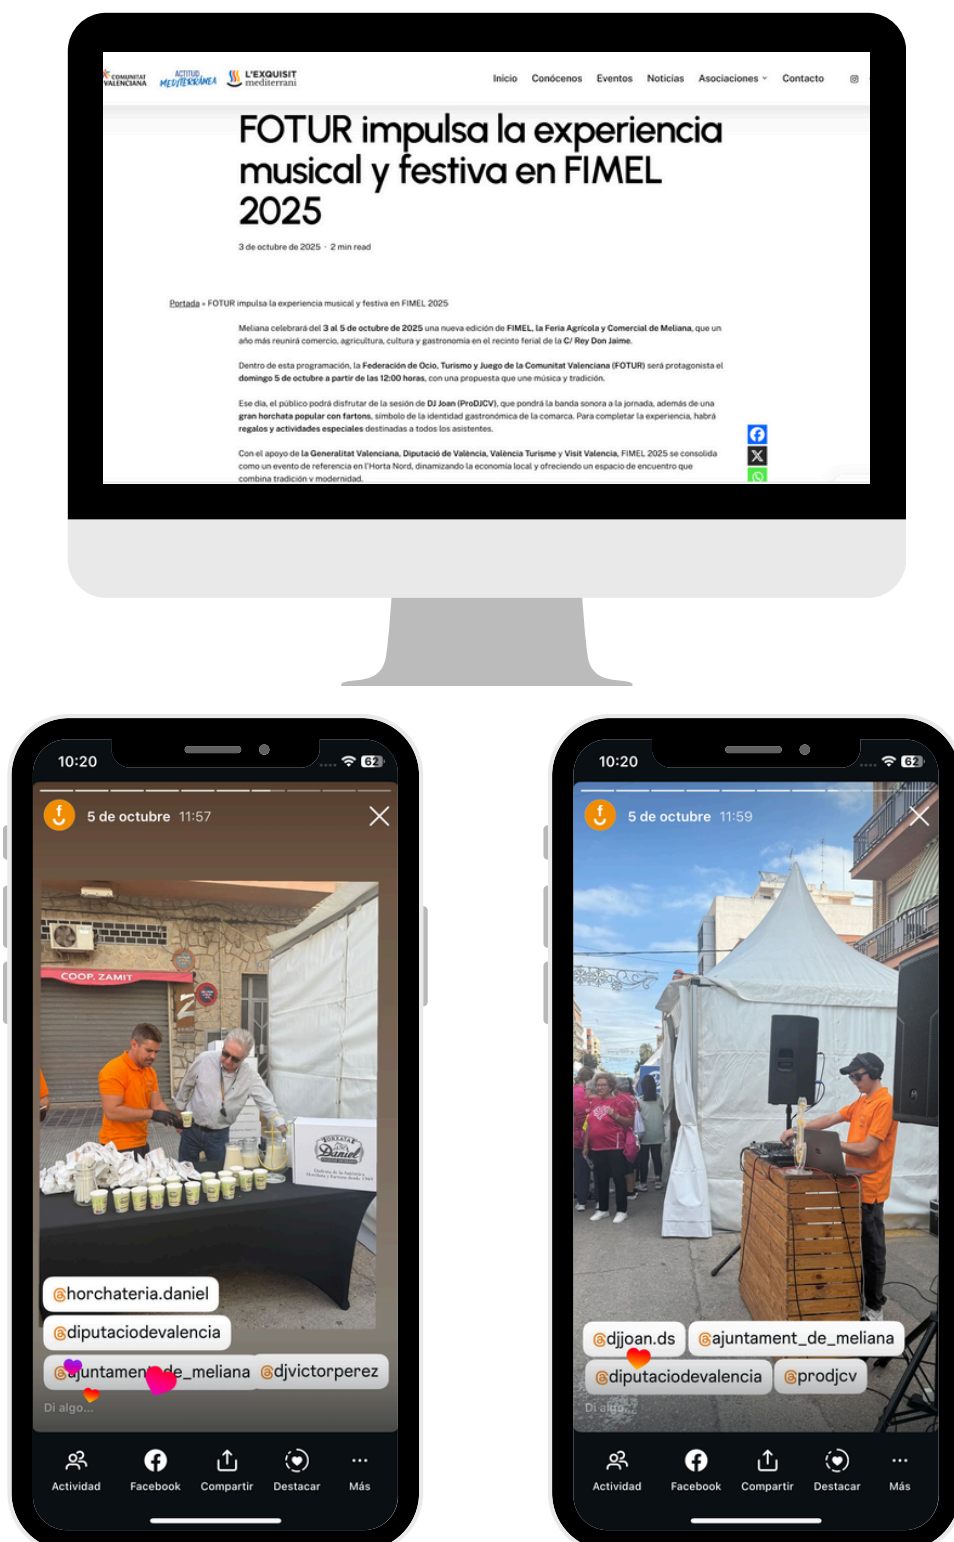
COMUNITAT VALENCIANA ACTITUD MEDITERRÀNEA L'EXQUISIT mediterrani

Inicio Conócenos Eventos Noticias Asociaciones Contacto

FOTUR impulsa la experiencia musical y festiva en FIMEL 2025

3 de octubre de 2025 · 2 min read

Portada » FOTUR impulsa la experiencia musical y festiva en FIMEL 2025

Meliana celebrará del 3 al 5 de octubre de 2025 una nueva edición de FIMEL, la Feria Agrícola y Comercial de Meliana, que un año más reunirá comercio, agricultura, cultura y gastronomía en el recinto ferial de la C/ Rey Don Jaime.

Dentro de esta programación, la Federación de Ocio, Turismo y Juego de la Comunitat Valenciana (FOTUR) será protagonista el domingo 5 de octubre a partir de las 12:00 horas, con una propuesta que une música y tradición.

Ese día, el público podrá disfrutar de la sesión de DJ Joan (ProDJCV), que pondrá la banda sonora a la jornada, además de una gran horchata popular con fartons, símbolo de la identidad gastronómica de la comarca. Para completar la experiencia, habrá regalos y actividades especiales destinadas a todos los asistentes.

Con el apoyo de la Generalitat Valenciana, Diputació de València, València Turisme y Visit Valencia, FIMEL 2025 se consolida como un evento de referencia en l'Horta Nord, dinamizando la economía local y ofreciendo un espacio de encuentro que combina tradición y modernidad.

10:20
5 de octubre 11:57
COOP. ZAMIT
@horchateria.daniel
@diputaciodevalencia
@ajuntament_de_meliana @djvictorperez
Di algo...
Actividad Facebook Compartir Destacar Más

10:20
5 de octubre 11:59
@djjoan.ds @ajuntament_de_meliana
@diputaciodevalencia @prodjcv
Di algo...
Actividad Facebook Compartir Destacar Más